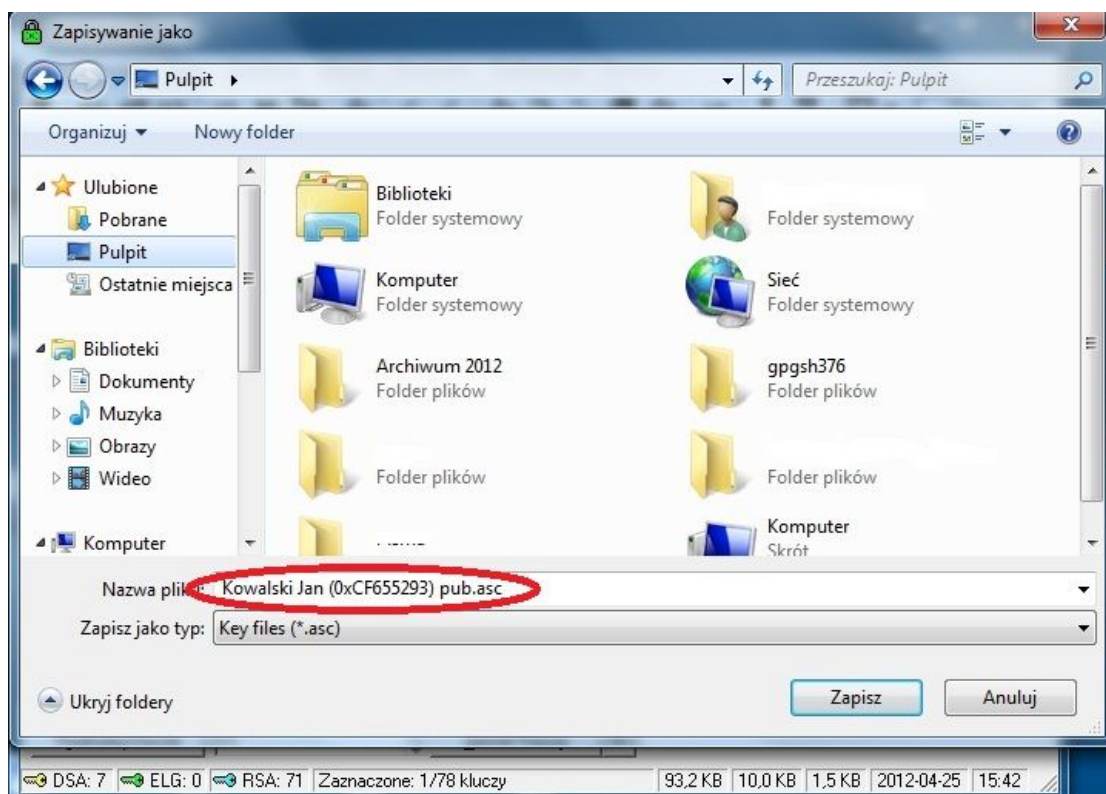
Zapisywanie jako

Pulpit ▸

Przeszukaj: Pulpit

Organizuj ▾ Nowy folder

Ulubione
Pobrane
Pulpit
Ostatnie miejsca

Biblioteki
Dokumenty
Muzyka
Obrazy
Wideo

Komputer

Biblioteki
Folder systemowy

Folder systemowy

Komputer
Folder systemowy

Sieć
Folder systemowy

Archiwum 2012
Folder plików

gpgsh376
Folder plików

Folder plików

Folder plików

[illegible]

Komputer
Skrót

Nazwa pliku: Kowalski Jan (0xCF655293) pub.asc

Zapisz jako typ: Key files (*.asc)

Ukryj foldery

Zapisz

Anuluj

DSA: 7 ELG: 0 RSA: 71 Zaznaczone: 1/78 kluczy 93,2 KB 10,0 KB 1,5 KB 2012-04-25 15:42